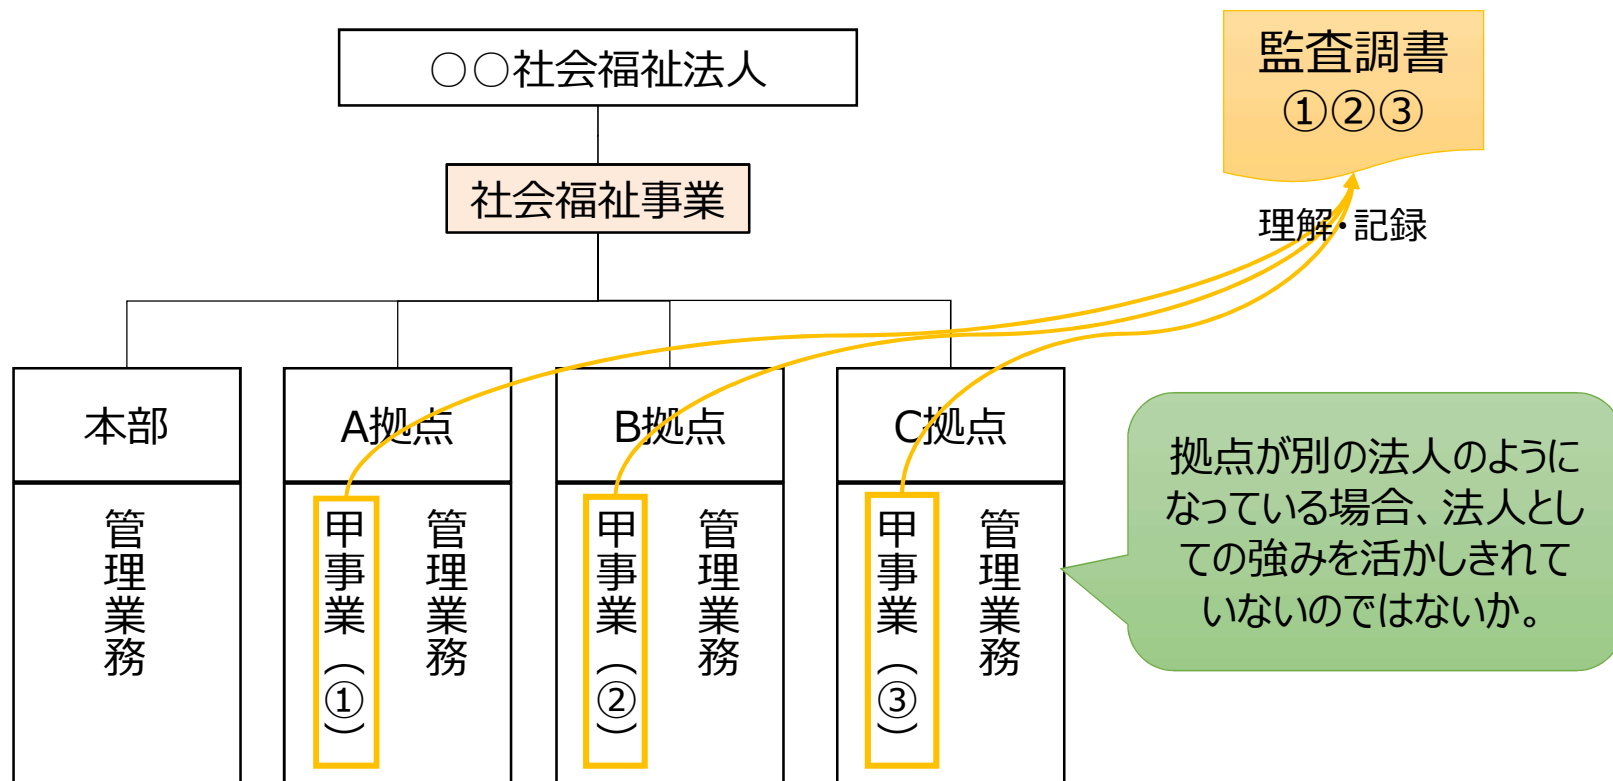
○○社会福祉法人

社会福祉事業

監査調書
①②③

理解・記録

本部

管理業務

A拠点

甲事業（①）

管理業務

B拠点

甲事業（②）

管理業務

C拠点

甲事業（③）

管理業務

拠点が別の法人のようになっている場合、法人としての強みを活かしきれていないのではないか。